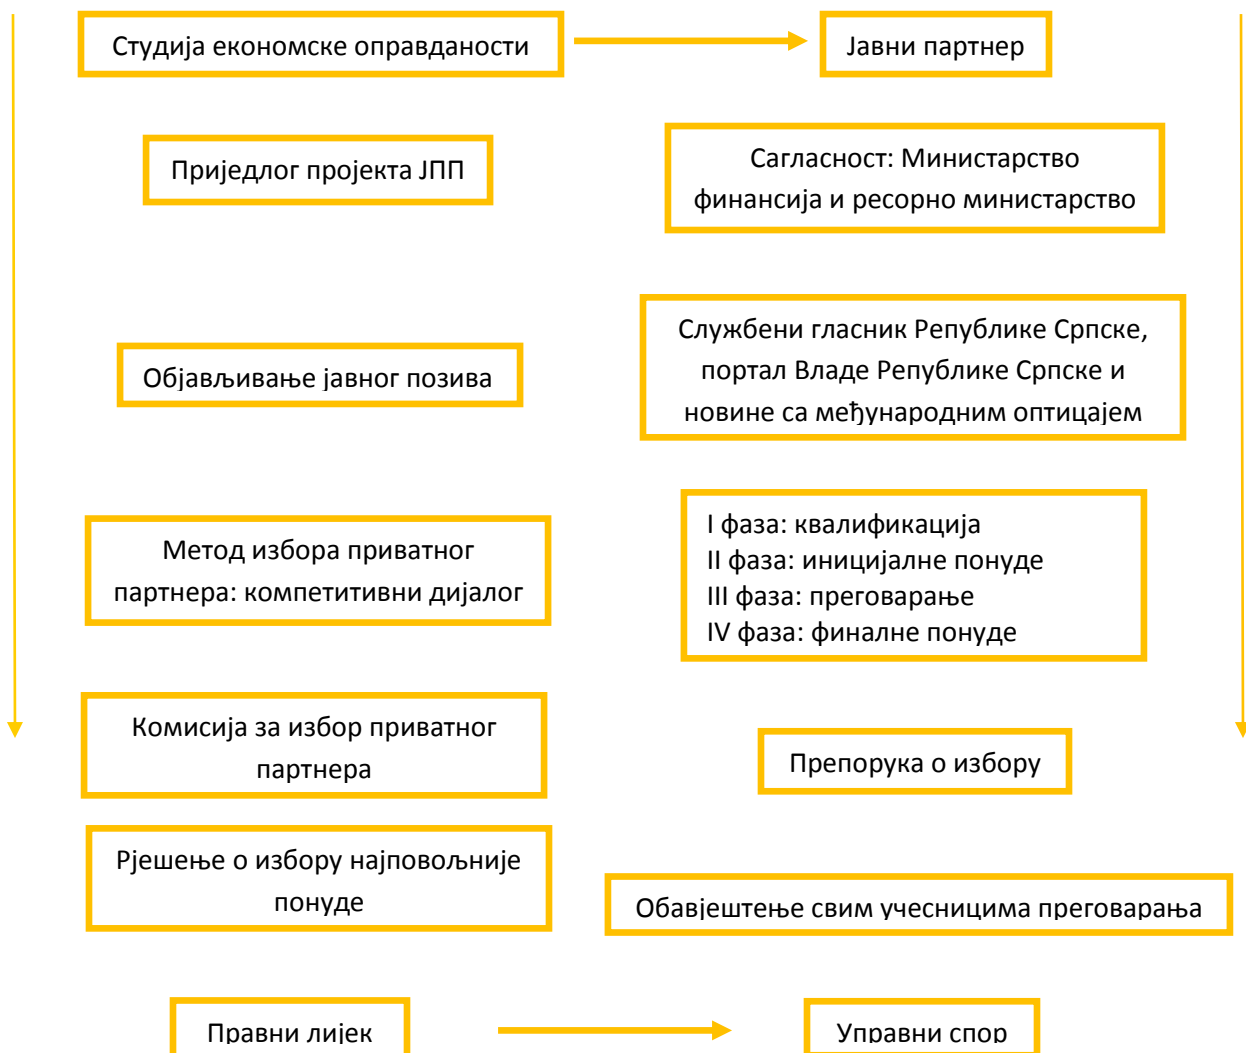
Студија економске оправданости

Јавни партнер

Приједлог пројекта ЈПП

Сагласност: Министарство финансија и ресорно министарство

Објављивање јавног позива

Службени гласник Републике Српске, портал Владе Републике Српске и новине са међународним оптицајем

Метод избора приватног партнера: компетитивни дијалог

I фаза: квалификација
II фаза: иницијалне понуде
III фаза: преговарање
IV фаза: финалне понуде

Комисија за избор приватног партнера

Препорука о избору

Рјешење о избору најповољније понуде

Обавјештење свим учесницима преговарања

Правни лијек

Управни спор